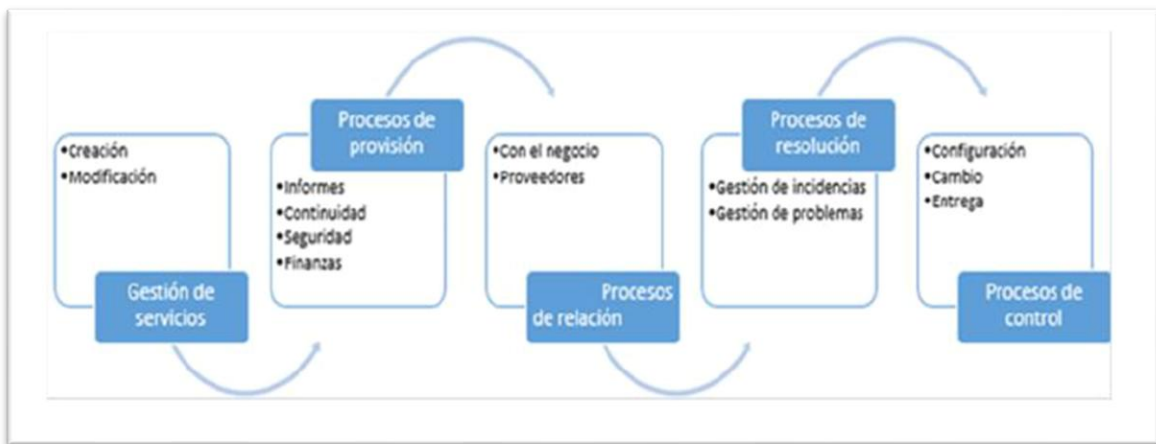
•Creación
•Modificación

Gestión de servicios

Procesos de provisión

•Informes
•Continuidad
•Seguridad
•Finanzas

•Con el negocio
•Proveedores

Procesos de relación

Procesos de resolución

•Gestión de incidencias
•Gestión de problemas

•Configuración
•Cambio
•Entrega

Procesos de control